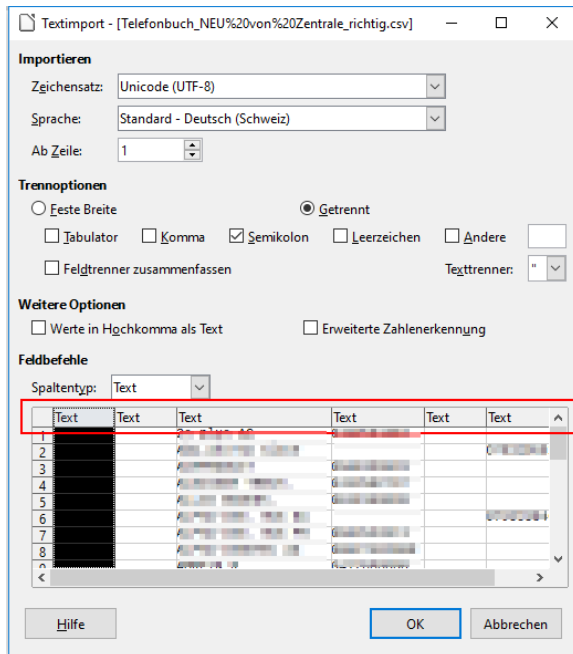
Textimport - [Telefonbuch_NEU%20von%20Zentrale_richtig.csv]

Importieren

Zeichensatz: Unicode (UTF-8)

Sprache: Standard - Deutsch (Schweiz)

Ab Zeile: 1

Trennoptionen

Feste Breite

Getrennt

Tabulator

Komma

Semikolon

Leerzeichen

Andere

Feldtrenner zusammenfassen

Texttrenner: "

Weitere Optionen

Werte in Hochkomma als Text

Erweiterte Zahlenerkennung

Feldbefehle

Spaltentyp: Text

| | Text | Text | Text | Text | Text | Text |
|---|---|---|---|---|---|---|
| 1 | | | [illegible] | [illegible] | | |
| 2 | | | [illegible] | | | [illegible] |
| 3 | | | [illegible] | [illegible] | | |
| 4 | | | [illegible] | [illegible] | | |
| 5 | | | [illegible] | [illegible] | | |
| 6 | | | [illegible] | | | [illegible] |
| 7 | | | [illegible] | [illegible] | | |
| 8 | | | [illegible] | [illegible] | | |

Hilfe

OK

Abbrechen